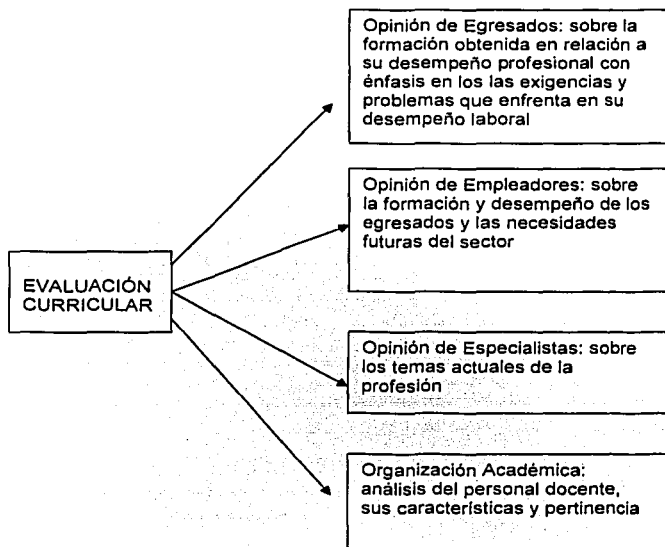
EVALUACIÓN CURRICULAR

Opinión de Egresados: sobre la formación obtenida en relación a su desempeño profesional con énfasis en los las exigencias y problemas que enfrenta en su desempeño laboral

Opinión de Empleadores: sobre la formación y desempeño de los egresados y las necesidades futuras del sector

Opinión de Especialistas: sobre los temas actuales de la profesión

Organización Académica: análisis del personal docente, sus características y pertinencia